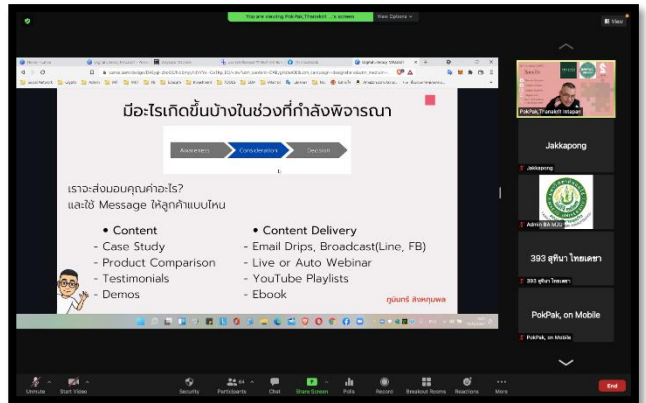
You are viewing PokPak,Thanakit 's screen View Options

มีอะไรเกิดขึ้นบ้างในช่วงที่กำลังพิจารณา

Awareness
Consideration
Decision

เราจะส่งมอบคุณค่าอะไร?
และใช้ Message ให้ลูกค้าแบบไหน

• Content
- Case Study
- Product Comparison
- Testimonials
- Demos

• Content Delivery
- Email Drips, Broadcast(Line, FB)
- Live or Auto Webinar
- YouTube Playlists
- Ebook

ภูมินทร์ สังหนูพล

PokPak,Thanakit Intapan

Jakkapong

Jakkapong

Admin BA MJU

393 สุทินา ไทยเดชา

393 สุทินา ไทยเดชา

PokPak, on Mobile

PokPak, on Mobile

Unmute
Start Video
Security
Participants 64
Chat
Share Screen
Polls
Record
Breakout Rooms
Reactions
More
End